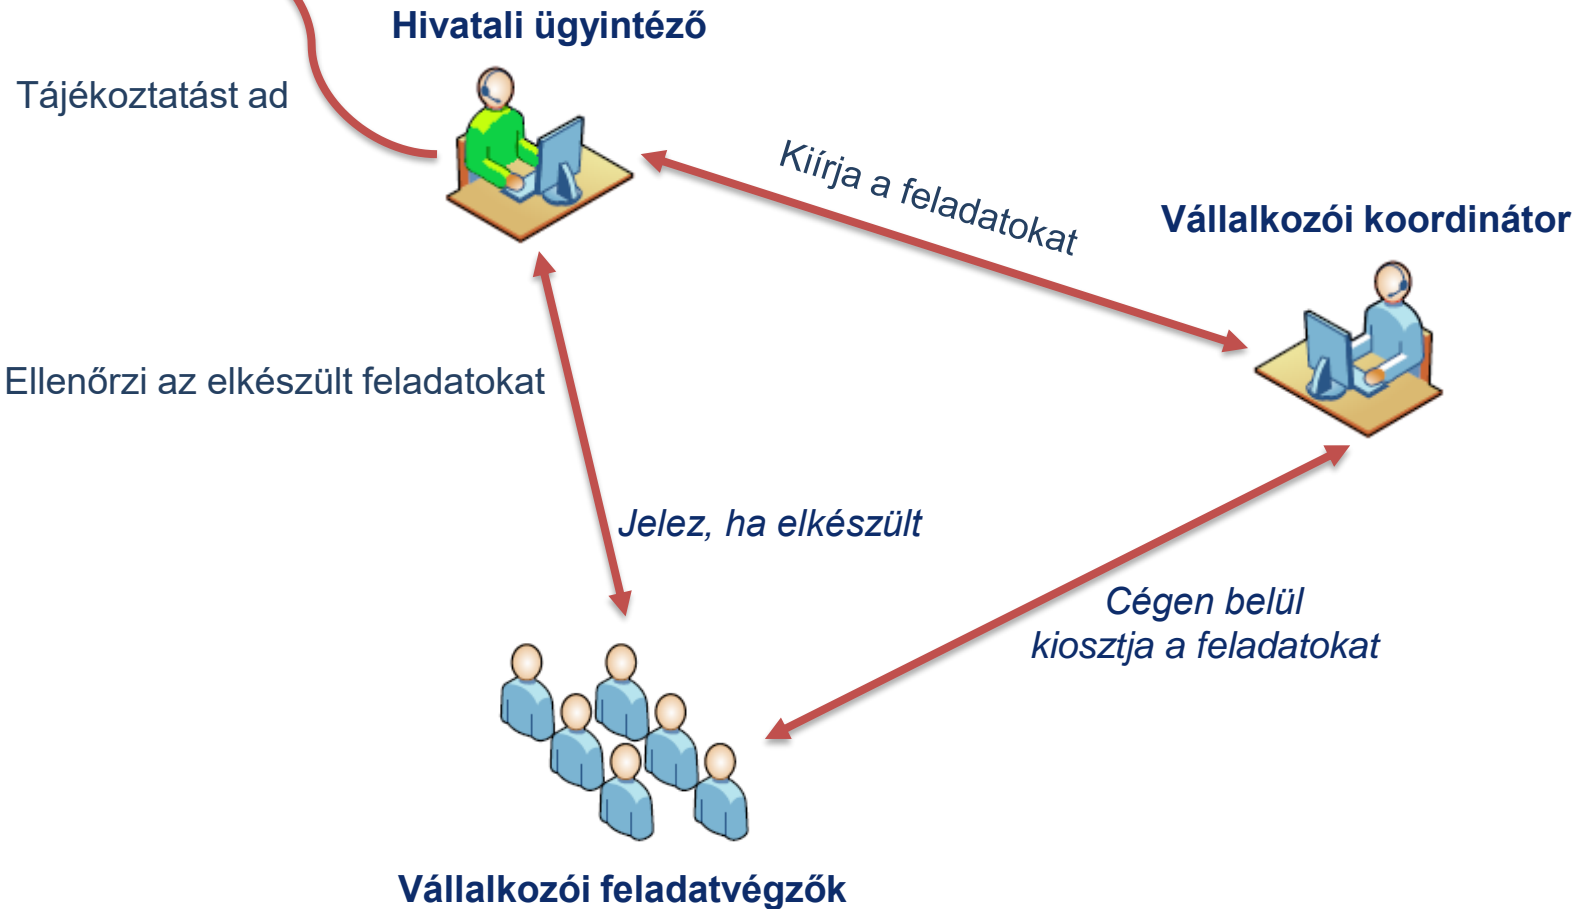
Hivatali ügyintéző

Tájékoztatást ad

Kiírja a feladatokat

Vállalkozói koordinátor

Ellenőrzi az elkészült feladatokat

Jelez, ha elkészült

Cégen belül kiosztja a feladatokat

Vállalkozói feladatvégzők